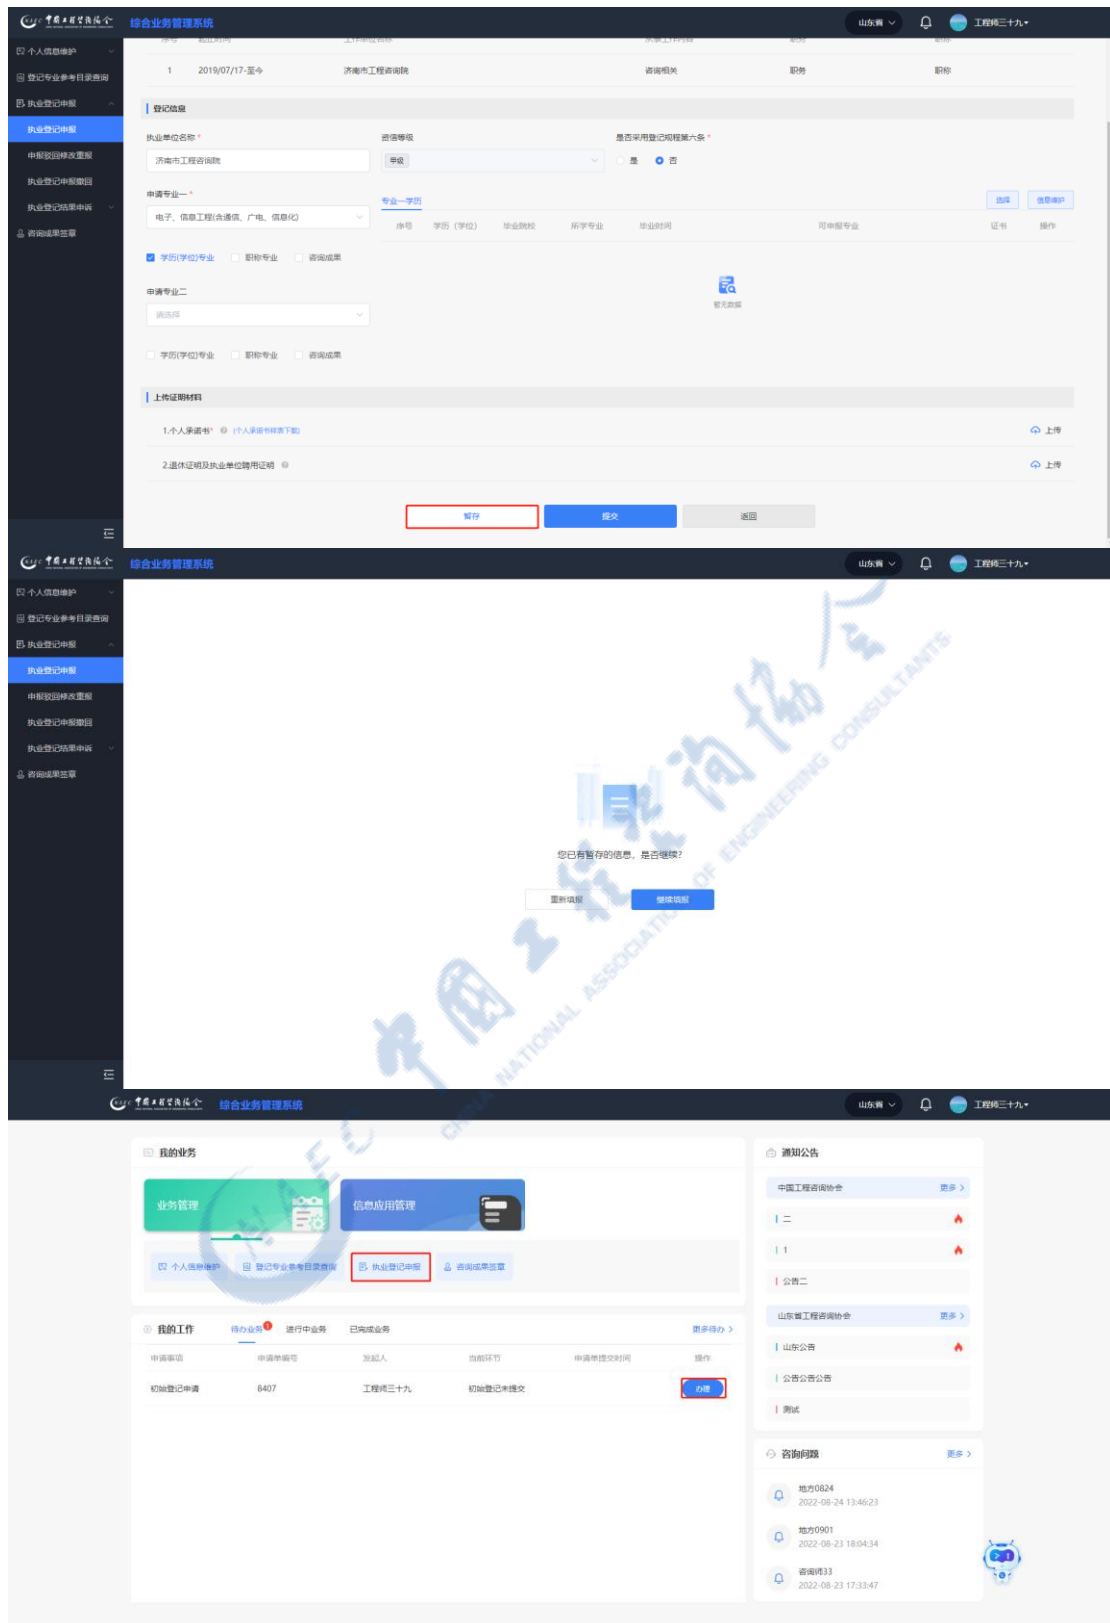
中国工程咨询协会 综合业务管理系统 山东省 工程师三十九

个人信息维护
登记专业参考目录查询
执业登记申报
执业登记申报
申报驳回修改重报
执业登记申报撤回
执业登记结果申诉
咨询成果签章

序号 起止时间 工作单位名称 从事工作内容 职务 职称
1 2019/07/17-至今 济南市工程咨询院 咨询相关 职务 职称

登记信息
执业单位名称 * 济南市工程咨询院
资信等级 甲级
是否采用登记规程第六条 * 是 否
申请专业一 * 电子、信息工程(含通信、广电、信息化)
专业一学历 选择 信息维护
序号 学历（学位） 毕业院校 所学专业 毕业时间 可申报专业 证书 操作
暂无数据
学历(学位)专业 职称专业 咨询成果
申请专业二 请选择
学历(学位)专业 职称专业 咨询成果

上传证明材料
1.个人承诺书* (个人承诺书样表下载) 上传
2.退休证明及执业单位聘用证明 上传

暂存 提交 返回

中国工程咨询协会 综合业务管理系统 山东省 工程师三十九

个人信息维护
登记专业参考目录查询
执业登记申报
执业登记申报
申报驳回修改重报
执业登记申报撤回
执业登记结果申诉
咨询成果签章

您已有暂存的信息，是否继续?
重新填报 继续填报

CHINA NATIONAL ASSOCIATION OF ENGINEERING CONSULTANTS

中国工程咨询协会 综合业务管理系统 山东省 工程师三十九

我的业务
业务管理 信息应用管理
个人信息维护 登记专业参考目录查询 执业登记申报 咨询成果签章

我的工作 待办业务 进行中业务 已完成业务 更多待办 >
申请事项 申请单编号 发起人 当前环节 申请单提交时间 操作
初始登记申请 8407 工程师三十九 初始登记未提交 办理

通知公告
中国工程咨询协会 更多 >
二
1
公告二
山东省工程咨询协会 更多 >
山东公告
公告公告公告
测试

咨询问题 更多 >
地方0824 2022-08-24 13:46:23
地方0901 2022-08-23 18:04:34
咨询师33 2022-08-23 17:33:47